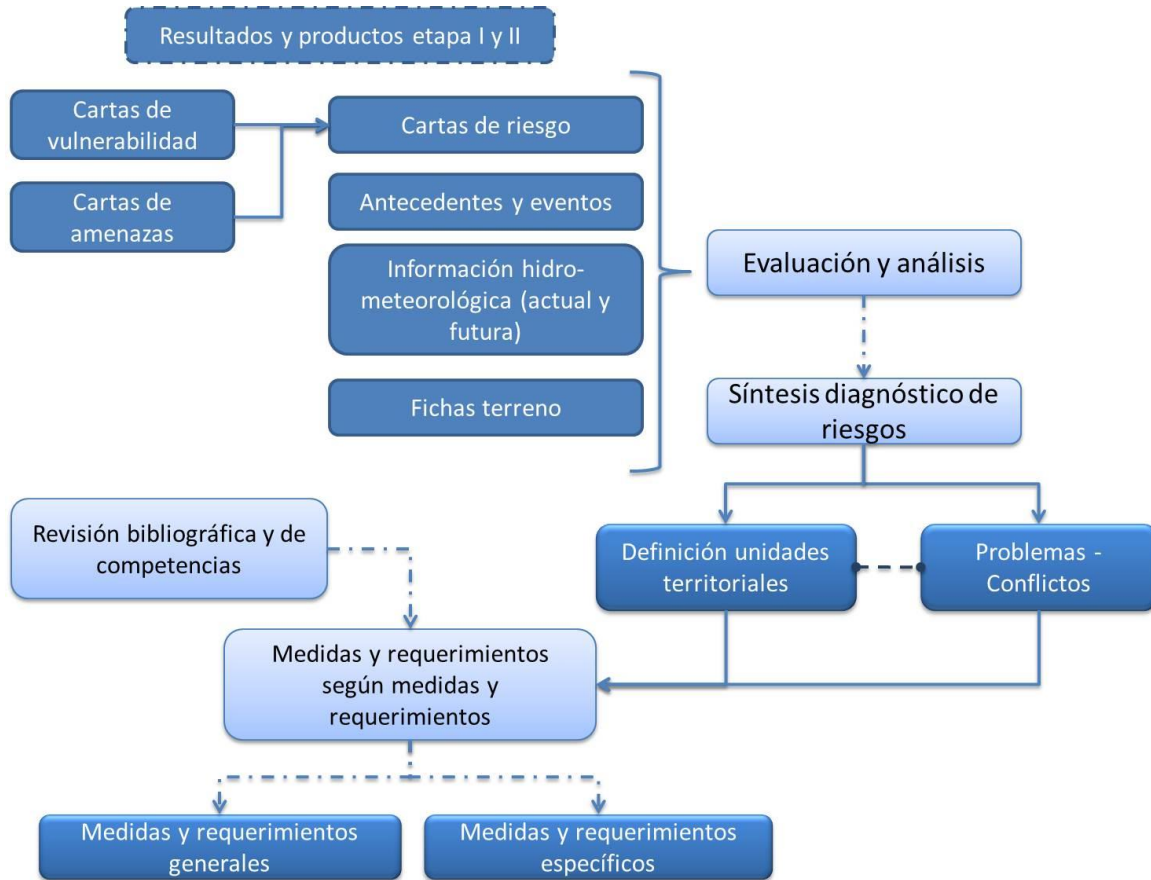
Resultados y productos etapa I y II

Cartas de vulnerabilidad

Cartas de amenazas

Cartas de riesgo

Antecedentes y eventos

Información hidro-meteorológica (actual y futura)

Fichas terreno

Evaluación y análisis

Síntesis diagnóstico de riesgos

Revisión bibliográfica y de competencias

Definición unidades territoriales

Problemas - Conflictos

Medidas y requerimientos según medidas y requerimientos

Medidas y requerimientos generales

Medidas y requerimientos específicos